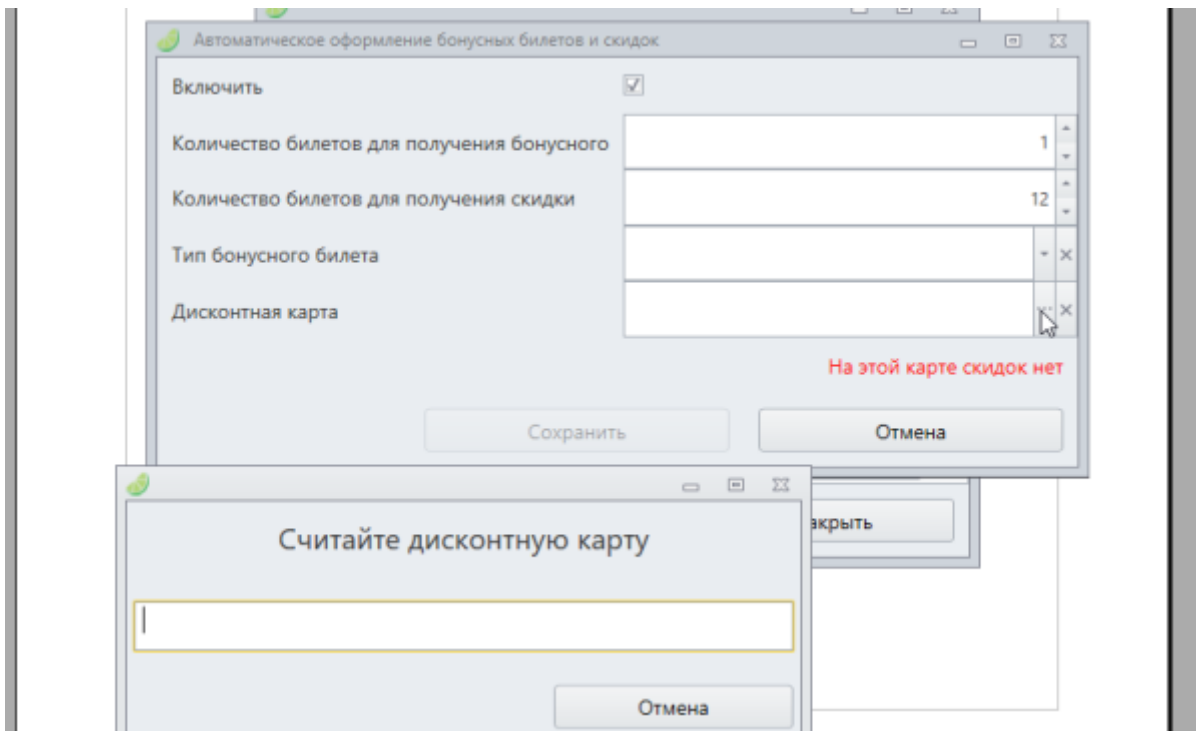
Автоматическое оформление бонусных билетов и скидок

Включить

Количество билетов для получения бонусного 1

Количество билетов для получения скидки 12

Тип бонусного билета

Дисконтная карта

На этой карте скидок нет

Сохранить

Отмена

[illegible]крыть

Считайте дисконтную карту

Отмена